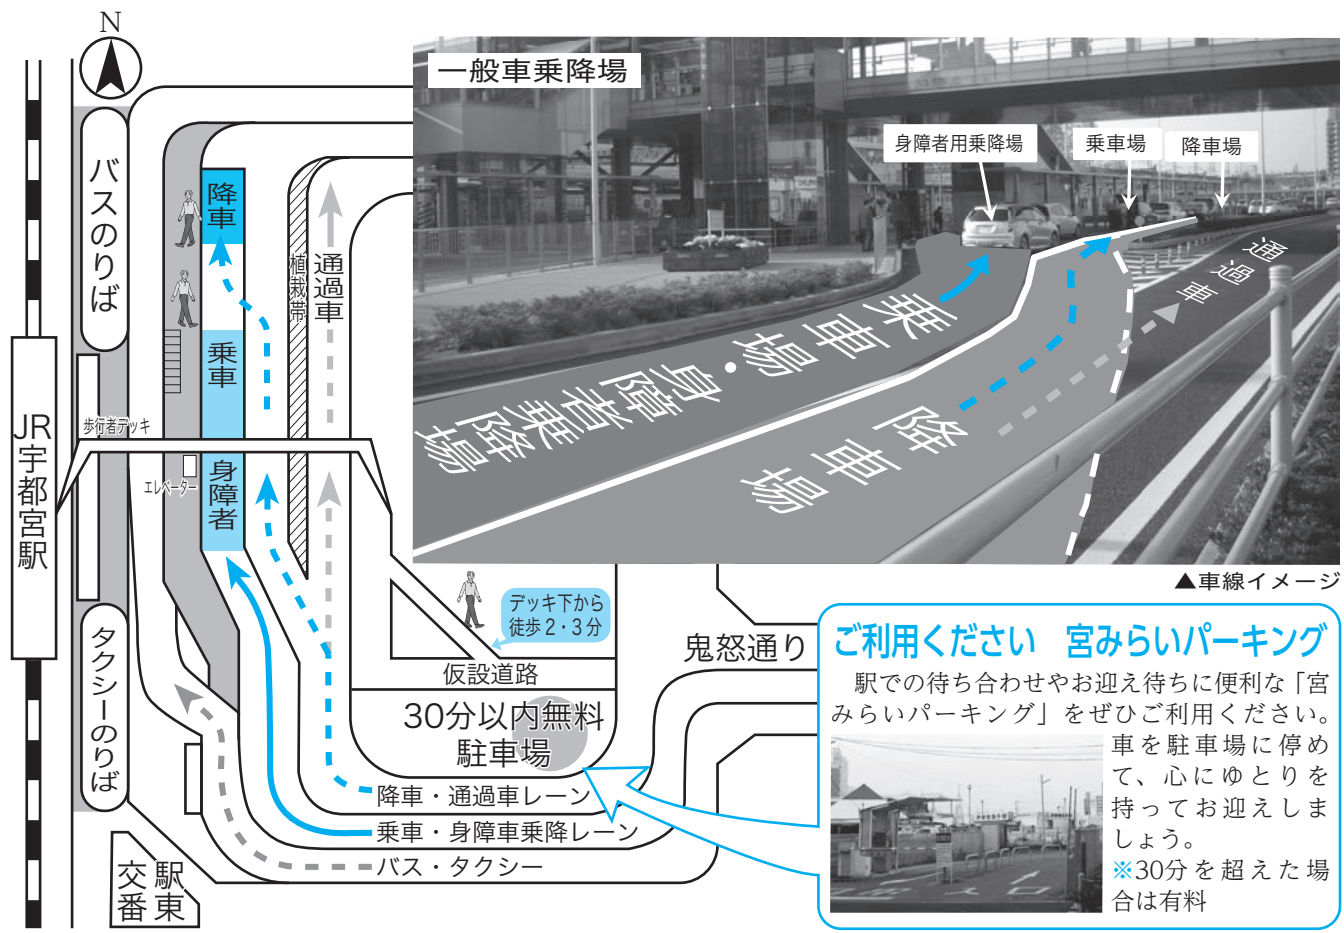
N

バスのりば

降車

乗車

身障者

植栽帯

通過車

歩行者デッキ

エレベーター

JR宇都宮駅

タクシーのりば

駅東交番

一般車乗降場

身障者用乗降場

乗車場

降車場

乗車場・身障者乗降場

降車場

通過車

▲車線イメージ

デッキ下から徒歩2・3分

仮設道路

30分以内無料駐車場

鬼怒通り

降車・通過車レーン

乗車・身障車乗降レーン

バス・タクシー

ご利用ください　宮みらいパーキング

駅での待ち合わせやお迎え待ちに便利な「宮みらいパーキング」をぜひご利用ください。車を駐車場に停めて、心にゆとりを持ってお迎えしましょう。
※30分を超えた場合は有料